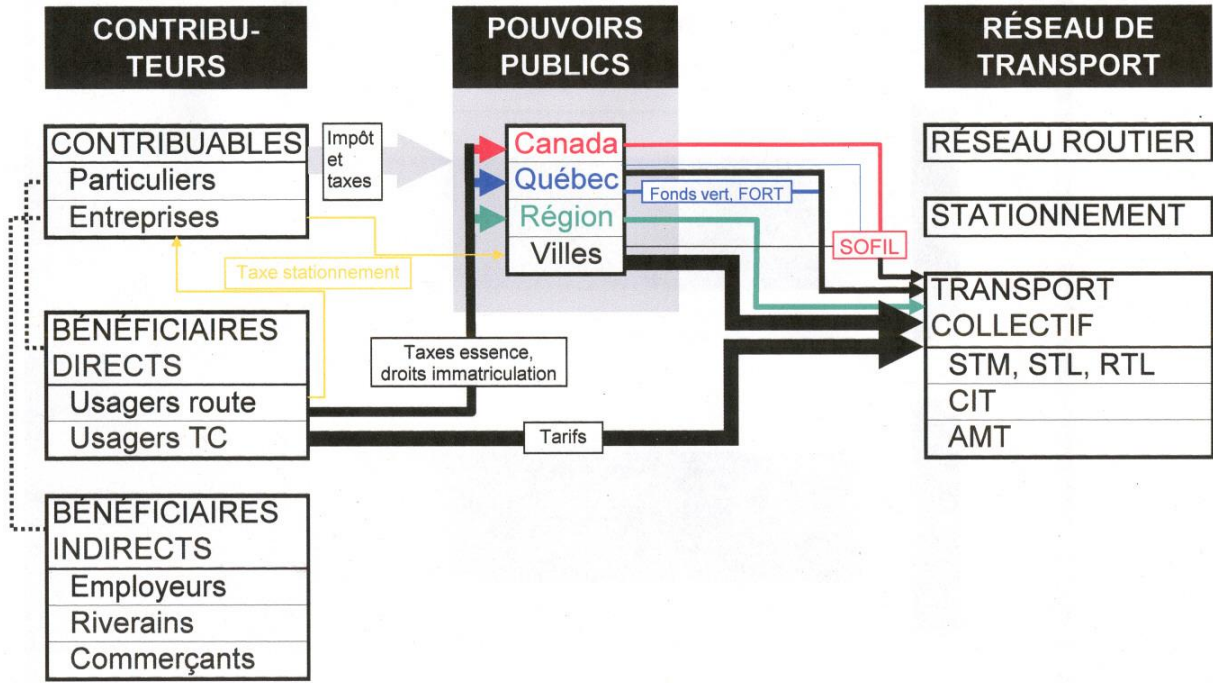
CONTRIBUTEURS

POUVOIRS PUBLICS

RÉSEAU DE TRANSPORT

CONTRIBUABLES
Particuliers
Entreprises

Impôt et taxes

Canada
Québec
Région
Villes

Fonds vert, FORT

SOFIL

Taxe stationnement

RÉSEAU ROUTIER

STATIONNEMENT

TRANSPORT COLLECTIF
STM, STL, RTL
CIT
AMT

BÉNÉFICIAIRES DIRECTS
Usagers route
Usagers TC

Taxes essence, droits immatriculation

Tarifs

BÉNÉFICIAIRES INDIRECTS
Employeurs
Riverains
Commerçants